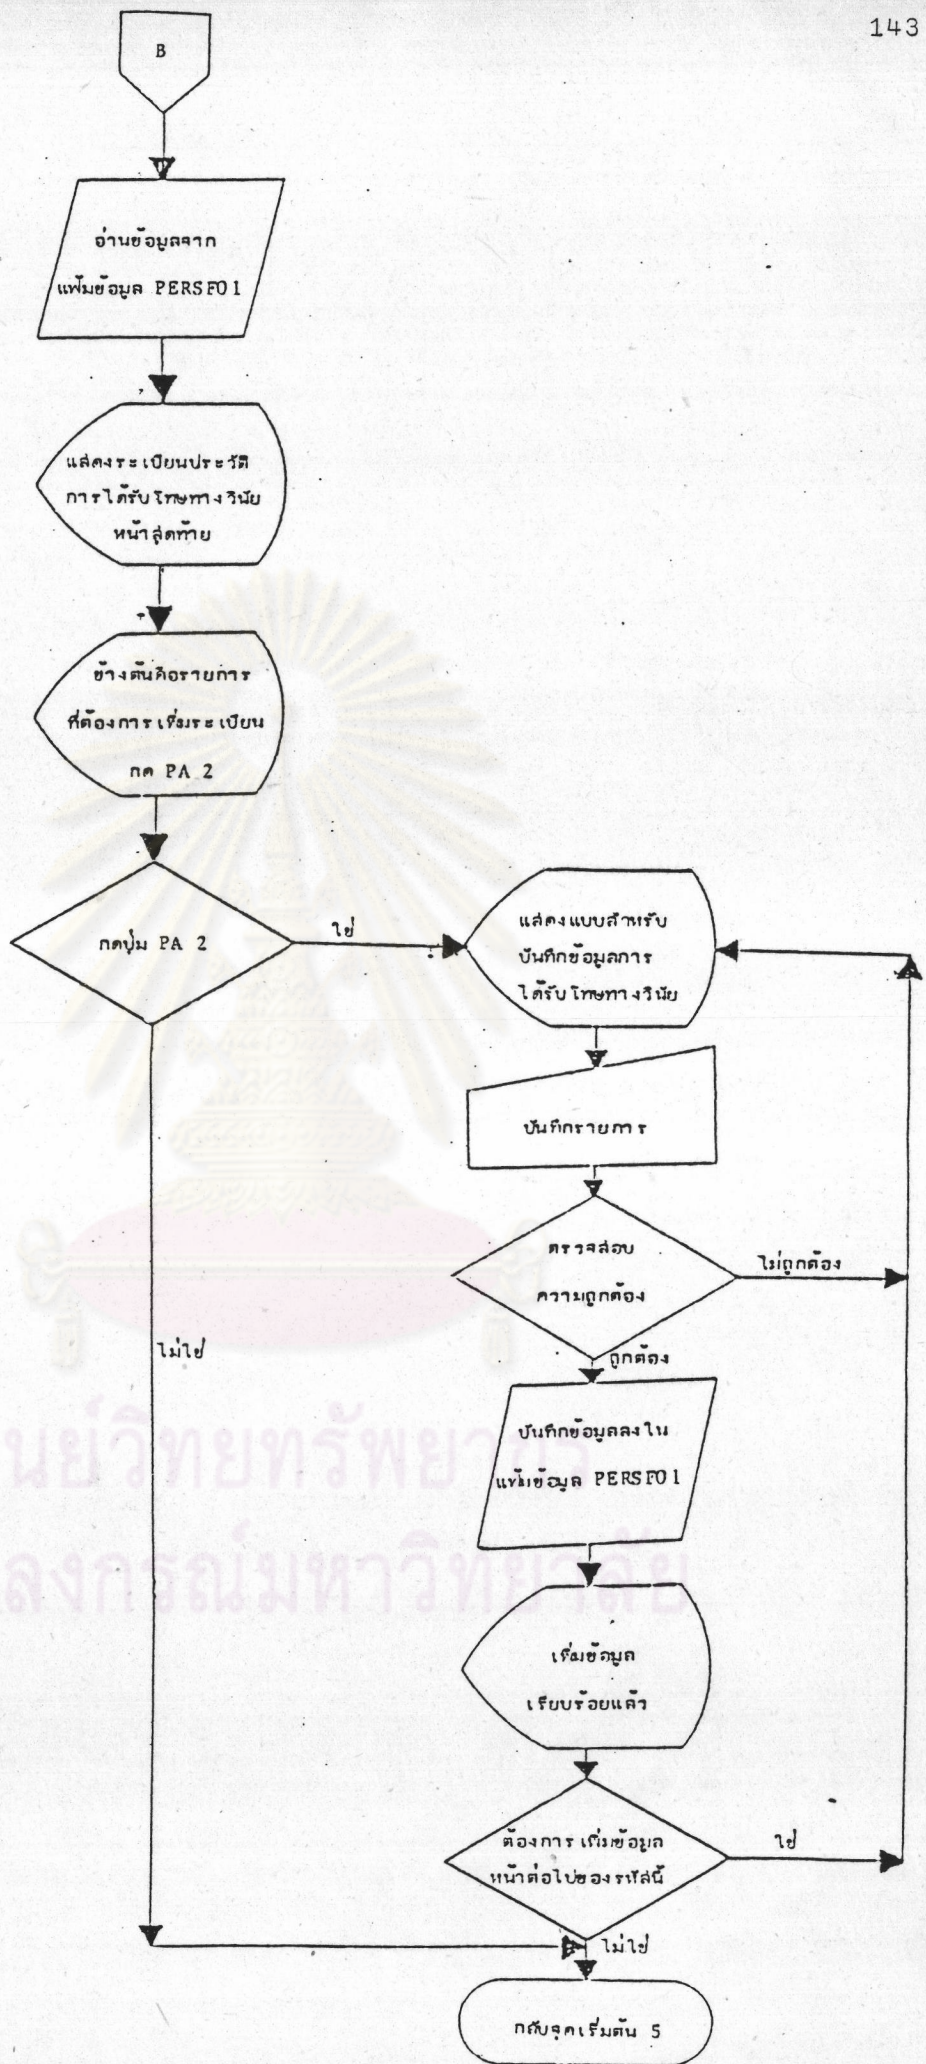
143

B

อ่านข้อมูลจาก แฟ้มข้อมูล PERSF01

แสดงระเบียนประวัติ การได้รับโทษทางวินัย หน้าสุดท้าย

ข้างต้นคือรายการ ที่ต้องการเพิ่มระเบียน กด PA 2

กดปุ่ม PA 2

ใช่

แสดงแบบสำหรับ บันทึกข้อมูลการ ได้รับโทษทางวินัย

บันทึกรายการ

ตรวจสอบ ความถูกต้อง

ไม่ถูกต้อง

ถูกต้อง

ไม่ใช่

บันทึกข้อมูลลงใน แฟ้มข้อมูล PERSF01

เพิ่มข้อมูล เรียบร้อยแล้ว

ต้องการเพิ่มข้อมูล หน้าต่อไปของรหัสนี้

ใช่

ไม่ใช่

กลับจุดเริ่มต้น 5

นย์วิทยทรัพยากร
ลงกรณ์มหาวิทยาลัย